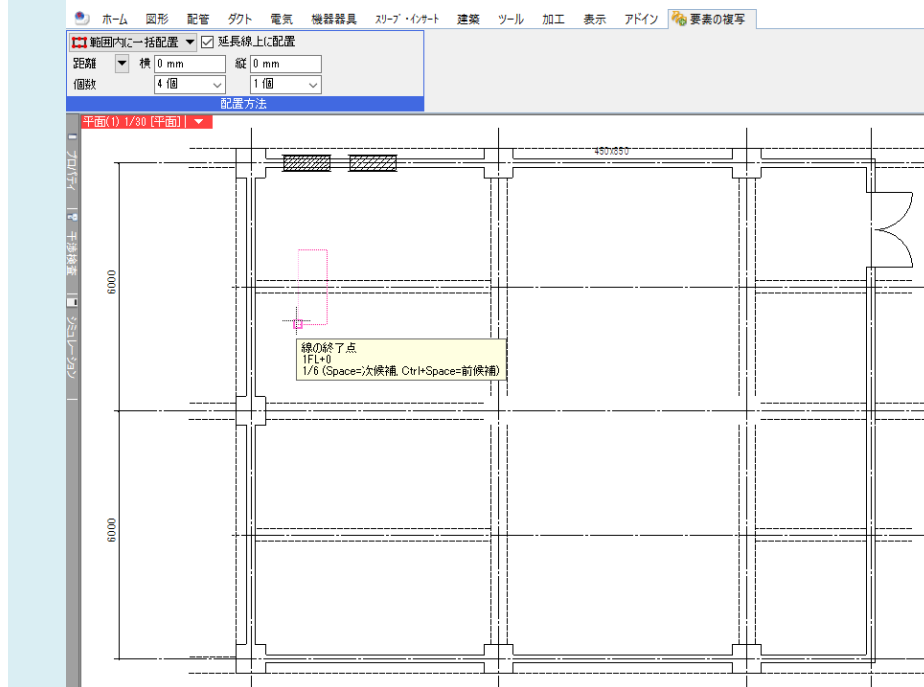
ホーム 図形 配管 ダクト 電気 機器器具 スリーブ・インサート 建築 ツール 加工 表示 アドイン 要素の複写

範囲内に一括配置 ☑ 延長線上に配置
距離 横 0 mm 縦 0 mm
個数 4 個 1 個
配置方法

平面(1) 1/30 [平面]

プロパティ
干渉検査
シミュレーション

450X350

6000

6000

線の終了点
1FL+0
1/6 (Space=次候補, Ctrl+Space=前候補)